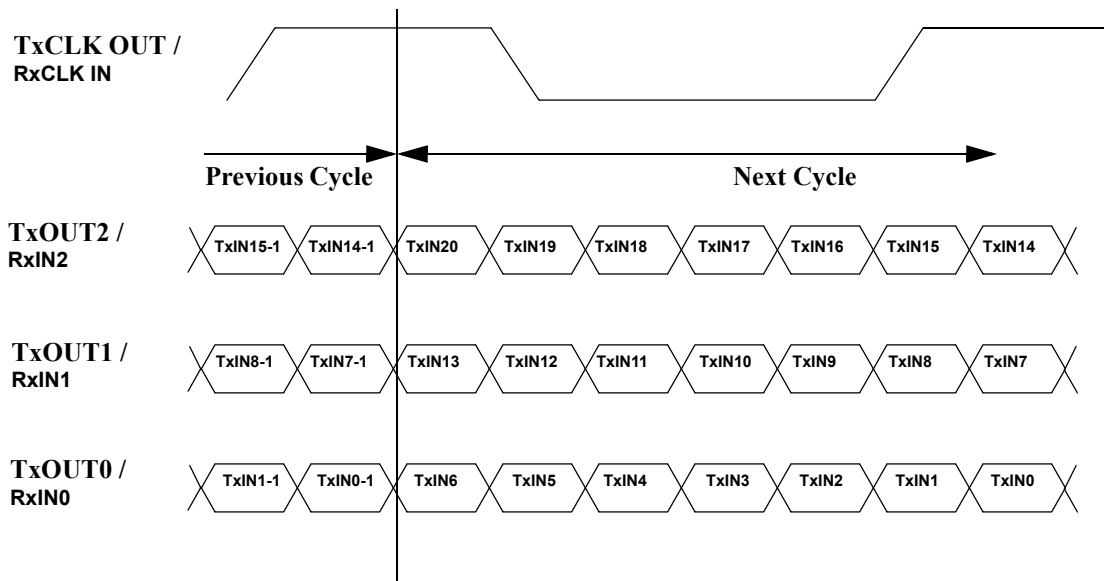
TxCLK OUT /
RxCLK IN

Previous Cycle

Next Cycle

TxOUT2 /
RxIN2

TxIN15-1 TxIN14-1 TxIN20 TxIN19 TxIN18 TxIN17 TxIN16 TxIN15 TxIN14

TxOUT1 /
RxIN1

TxIN8-1 TxIN7-1 TxIN13 TxIN12 TxIN11 TxIN10 TxIN9 TxIN8 TxIN7

TxOUT0 /
RxIN0

TxIN1-1 TxIN0-1 TxIN6 TxIN5 TxIN4 TxIN3 TxIN2 TxIN1 TxIN0